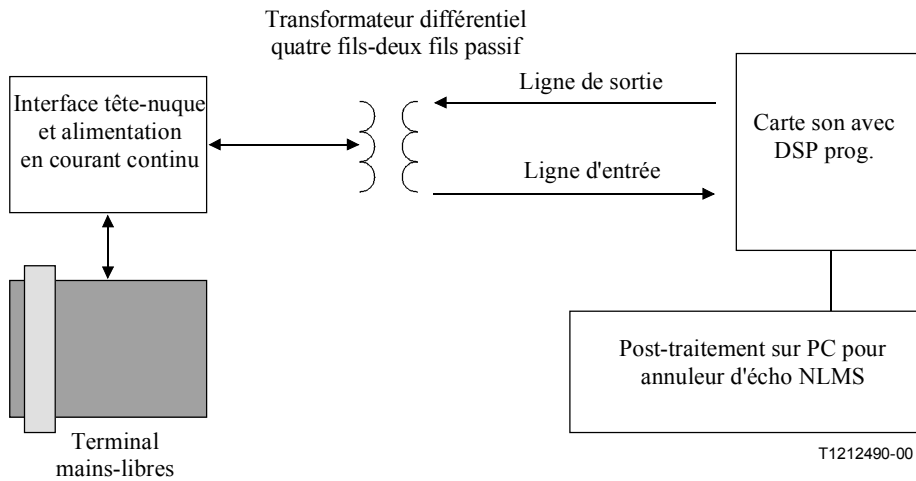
Transformateur différentiel quatre fils-deux fils passif

Interface tête-nuque et alimentation en courant continu

Ligne de sortie

Ligne d'entrée

Carte son avec DSP prog.

Post-traitement sur PC pour annuleur d'écho NLMS

Terminal mains-libres

T1212490-00